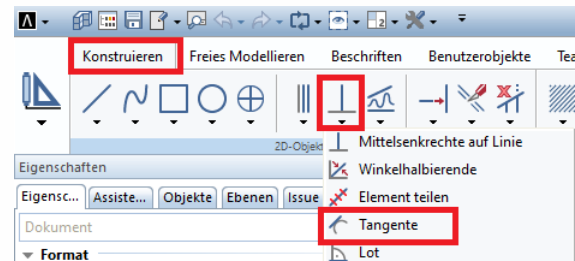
Konstruieren
Freies Modellieren
Beschriften
Benutzerobjekte
Tea

2D-Objekt

Eigenschaften
Eigensc...
Assiste...
Objekte
Ebenen
Issue
Dokument
Format

Mittelsenkrechte auf Linie
Winkelhalbierende
Element teilen
Tangente
Lot